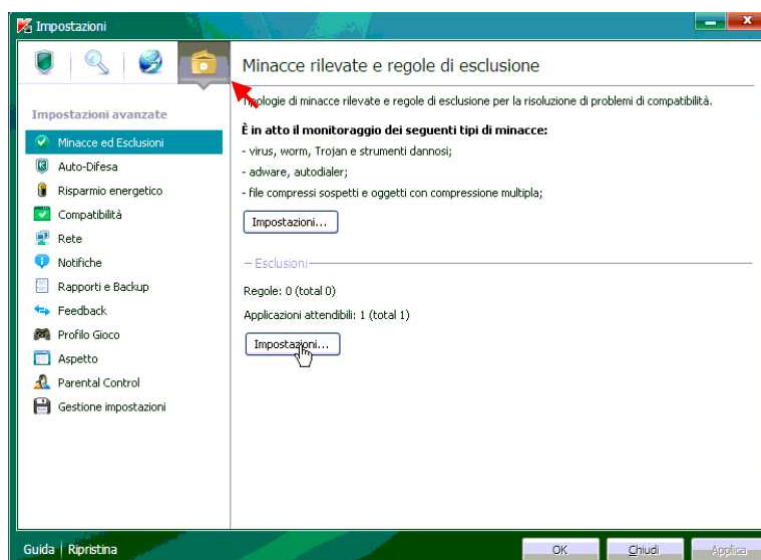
Impostazioni

Impostazioni avanzate

Minacce ed Esclusioni
Auto-Difesa
Risparmio energetico
Compatibilità
Rete
Notifiche
Rapporti e Backup
Feedback
Profilo Gioco
Aspetto
Parental Control
Gestione impostazioni

Minacce rilevate e regole di esclusione

Tipologie di minacce rilevate e regole di esclusione per la risoluzione di problemi di compatibilità.

È in atto il monitoraggio dei seguenti tipi di minacce:
- virus, worm, Trojan e strumenti dannosi;
- adware, autodialer;
- file compressi sospetti e oggetti con compressione multipla;

Impostazioni...

Esclusioni

Regole: 0 (total 0)

Applicazioni attendibili: 1 (total 1)

Impostazioni...

Guida | Ripristina

OK Chiudi Applica